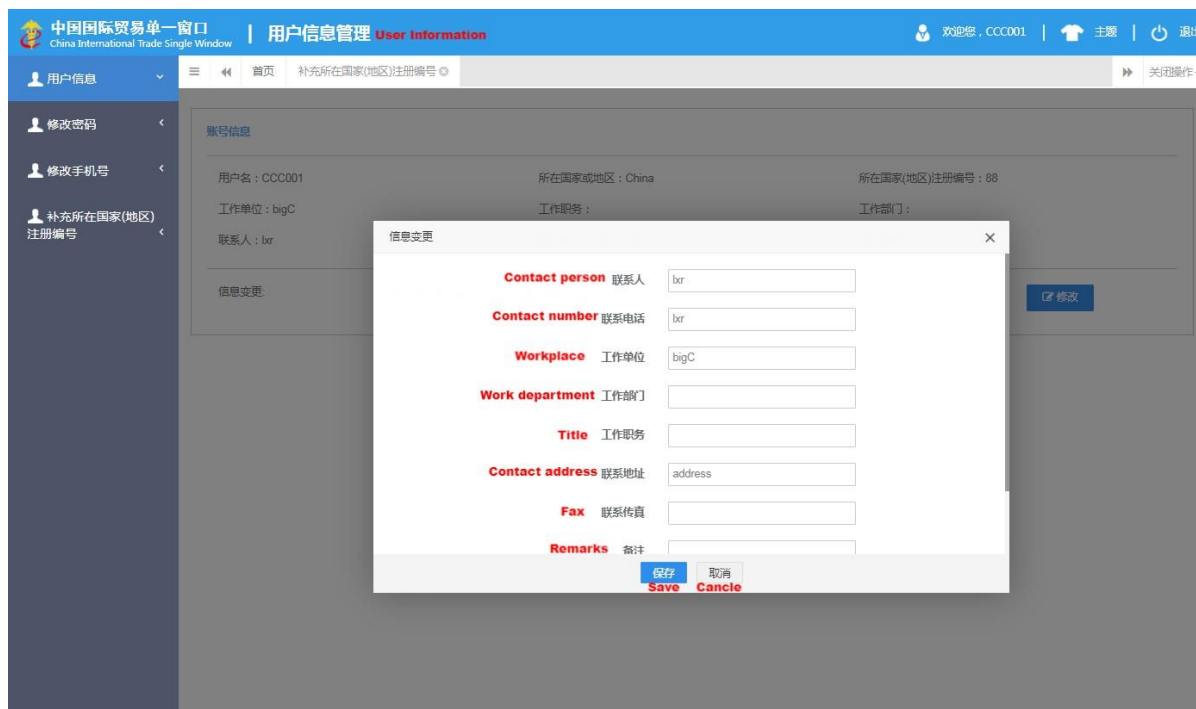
中国国际贸易单一窗口
China International Trade Single Window
| 用户信息管理 User Information

欢迎您，CCC001 | 主题 | 退出

用户信息
修改密码
修改手机号
补充所在国家(地区)注册编号

首页 补充所在国家(地区)注册编号

关闭操作

账号信息

用户名：CCC001
所在国家或地区：China
所在国家(地区)注册编号：88
工作单位：bigC
工作职务：
工作部门：
联系人：lxr

信息变更:

修改

信息变更

Contact person 联系人 lxr
Contact number 联系电话 lxr
Workplace 工作单位 bigC
Work department 工作部门
Title 工作职务
Contact address 联系地址 address
Fax 联系传真
Remarks 备注

保存 取消
Save Cancle